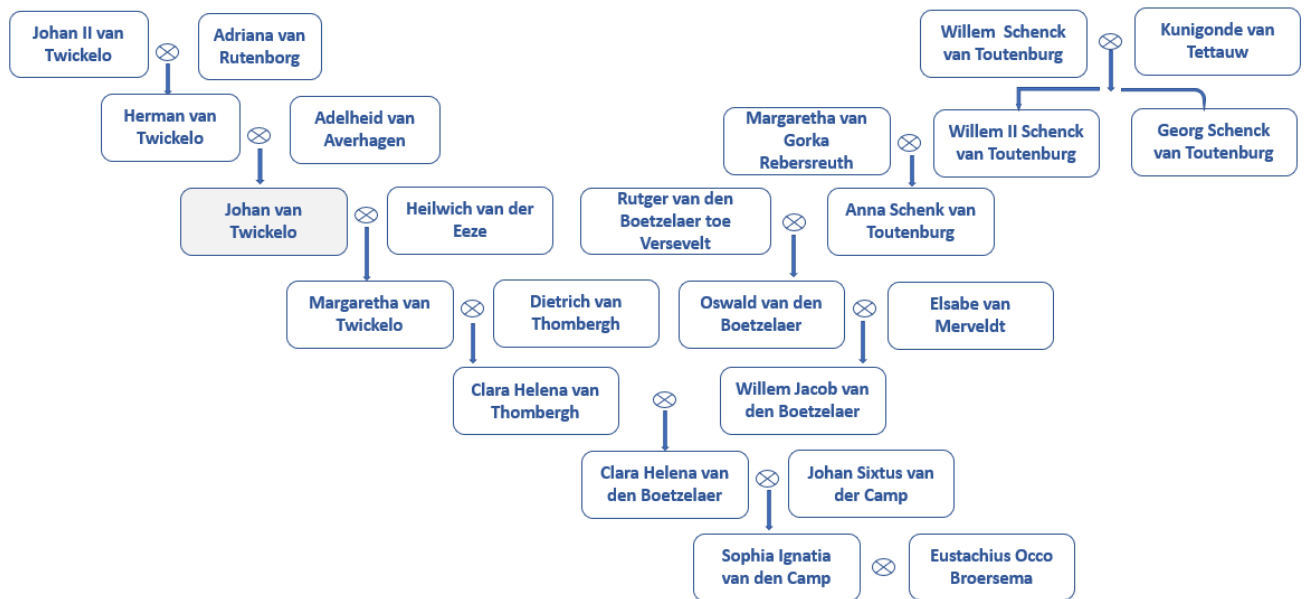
Johan II van Twickelo
Adriana van Rutenborg
Herman van Twickelo
Adelheid van Averhagen
Johan van Twickelo
Heilwich van der Eeze
Margaretha van Twickelo
Dietrich van Thombergh
Clara Helena van Thombergh

Willem Schenck van Toutenburg
Kunigonde van Tettauw
Willem II Schenck van Toutenburg
Georg Schenck van Toutenburg
Margaretha van Gorka Rebersreuth
Anna Schenk van Toutenburg
Rutger van den Boetzelaer toe Versevelt
Oswald van den Boetzelaer
Elsabe van Merveldt
Willem Jacob van den Boetzelaer

Clara Helena van den Boetzelaer
Johan Sixtus van der Camp
Sophia Ignatia van den Camp
Eustachius Occo Broersema